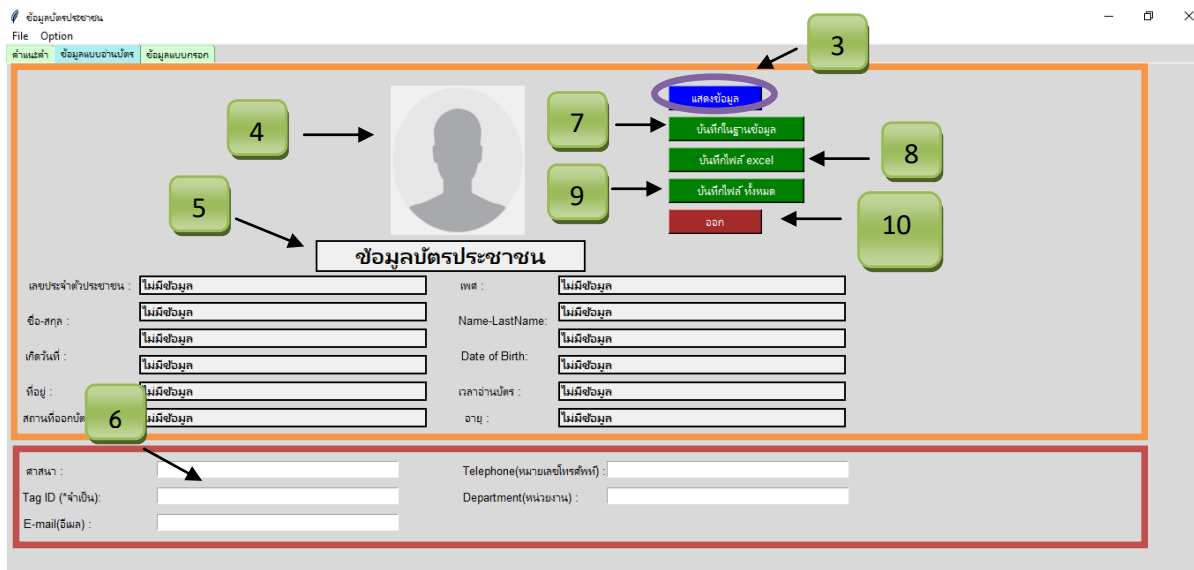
ข้อมูลบัตรประชาชน

File Option

คำแนะนำ ข้อมูลแบบอ่านบัตร ข้อมูลแบบกรอก

3

แสดงข้อมูล

4

7

บันทึกในฐานข้อมูล

บันทึกไฟล์ excel

8

9

บันทึกไฟล์ ทั้งหมด

5

ออก

10

ข้อมูลบัตรประชาชน

เลขประจำตัวประชาชน : ไม่มีข้อมูล

เพศ : ไม่มีข้อมูล

ชื่อ-สกุล : ไม่มีข้อมูล ไม่มีข้อมูล

Name-LastName: ไม่มีข้อมูล ไม่มีข้อมูล

เกิดวันที่ : ไม่มีข้อมูล ไม่มีข้อมูล

Date of Birth: ไม่มีข้อมูล ไม่มีข้อมูล

ที่อยู่ : ไม่มีข้อมูล

เวลาอ่านบัตร : ไม่มีข้อมูล

สถานที่ออกบัต ไม่มีข้อมูล

6

อายุ : ไม่มีข้อมูล

ศาสนา :

Telephone(หมายเลขโทรศัพท์) :

Tag ID (*จำเป็น):

Department(หน่วยงาน) :

E-mail(อีเมล) :